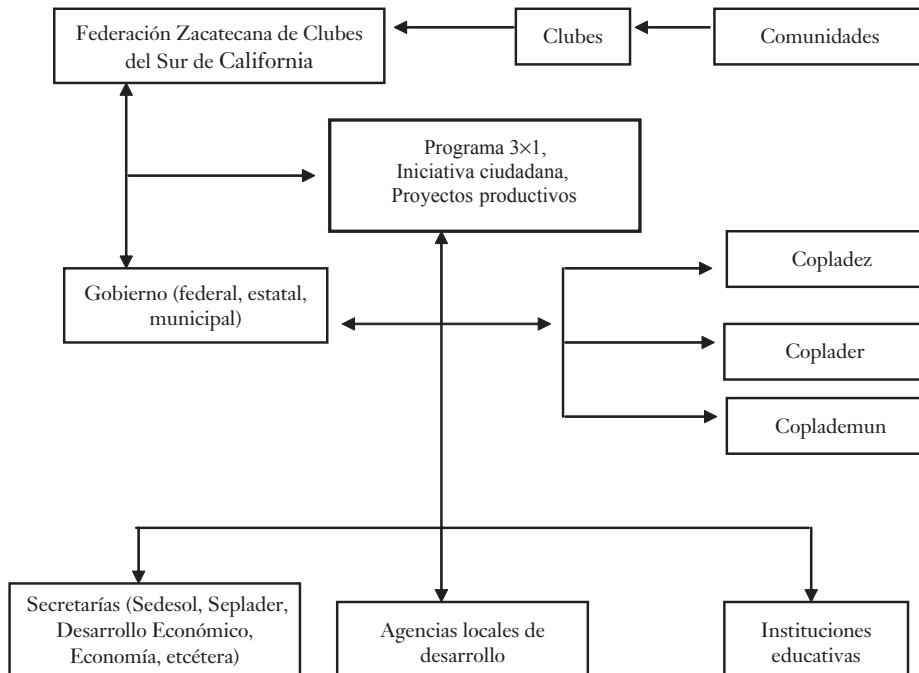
Federación Zacatecana de Clubes del Sur de California

Clubes

Comunidades

Programa 3×1, Iniciativa ciudadana, Proyectos productivos

Gobierno (federal, estatal, municipal)

Copladez

Coplader

Coplademun

Secretarías (Sedesol, Seplader, Desarrollo Económico, Economía, etcétera)

Agencias locales de desarrollo

Instituciones educativas